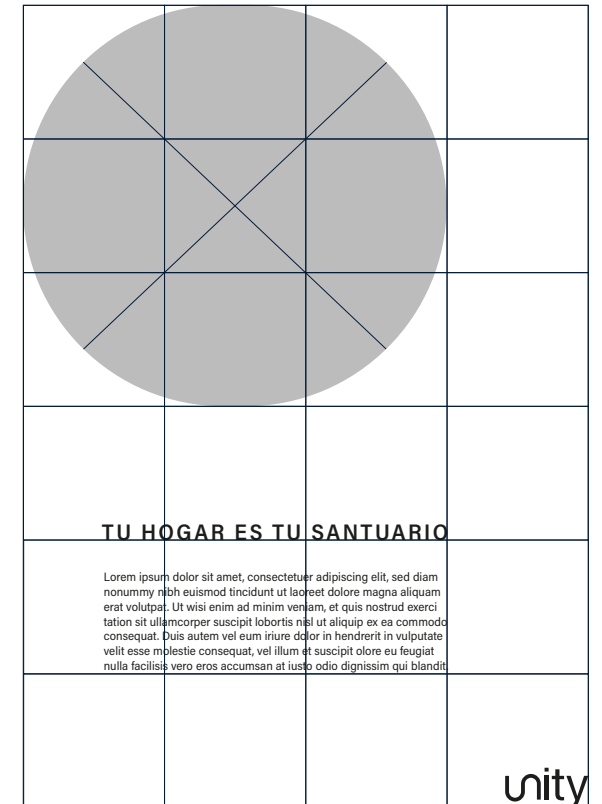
TU HOGAR ES TU SANTUARIO

Lorem ipsum dolor sit amet, consectetuer adipiscing elit, sed diam nonummy nibh euismod tincidunt ut laoreet dolore magna aliquam erat volutpat. Ut wisi enim ad minim veniam, et quis nostrud exerci tation sit ullamcorper suscipit lobortis nisl ut aliquip ex ea commodo consequat. Duis autem vel eum iriure dolor in hendrerit in vulputate velit esse molestie consequat, vel illum et suscipit olore eu feugiat nulla facilisis vero eros accumsan at iusto odio dignissim qui blandit

unity